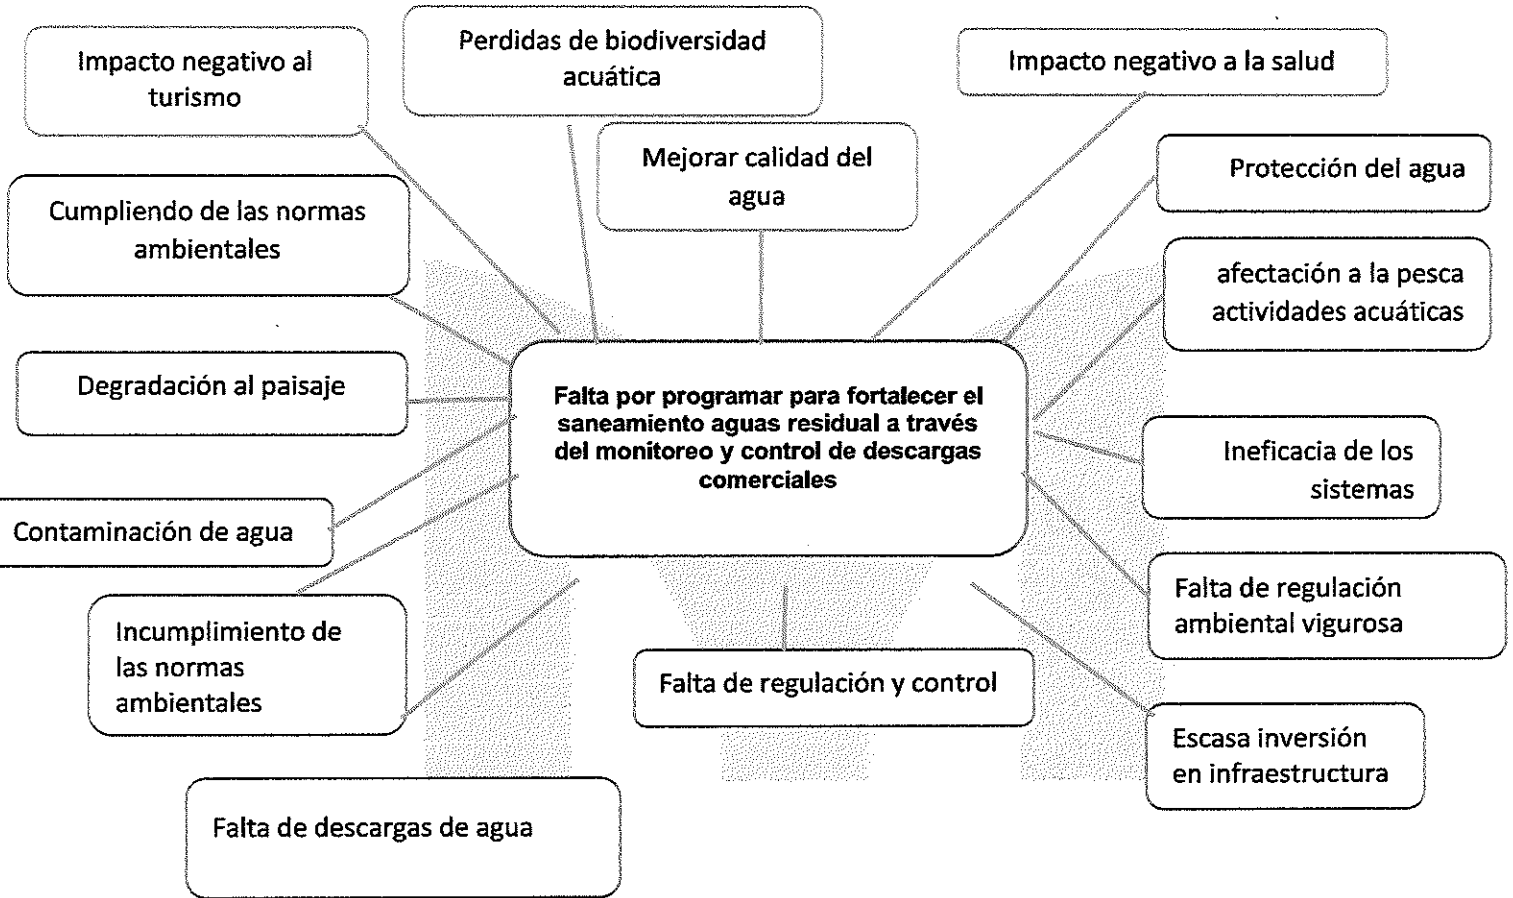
Impacto negativo al turismo

Perdidas de biodiversidad acuática

Impacto negativo a la salud

Mejorar calidad del agua

Protección del agua

Cumpliendo de las normas ambientales

afectación a la pesca actividades acuáticas

Degradación al paisaje

Falta por programar para fortalecer el saneamiento aguas residual a través del monitoreo y control de descargas comerciales

Ineficacia de los sistemas

Contaminación de agua

Falta de regulación ambiental vigurosa

Incumplimiento de las normas ambientales

Falta de regulación y control

Escasa inversión en infraestructura

Falta de descargas de agua